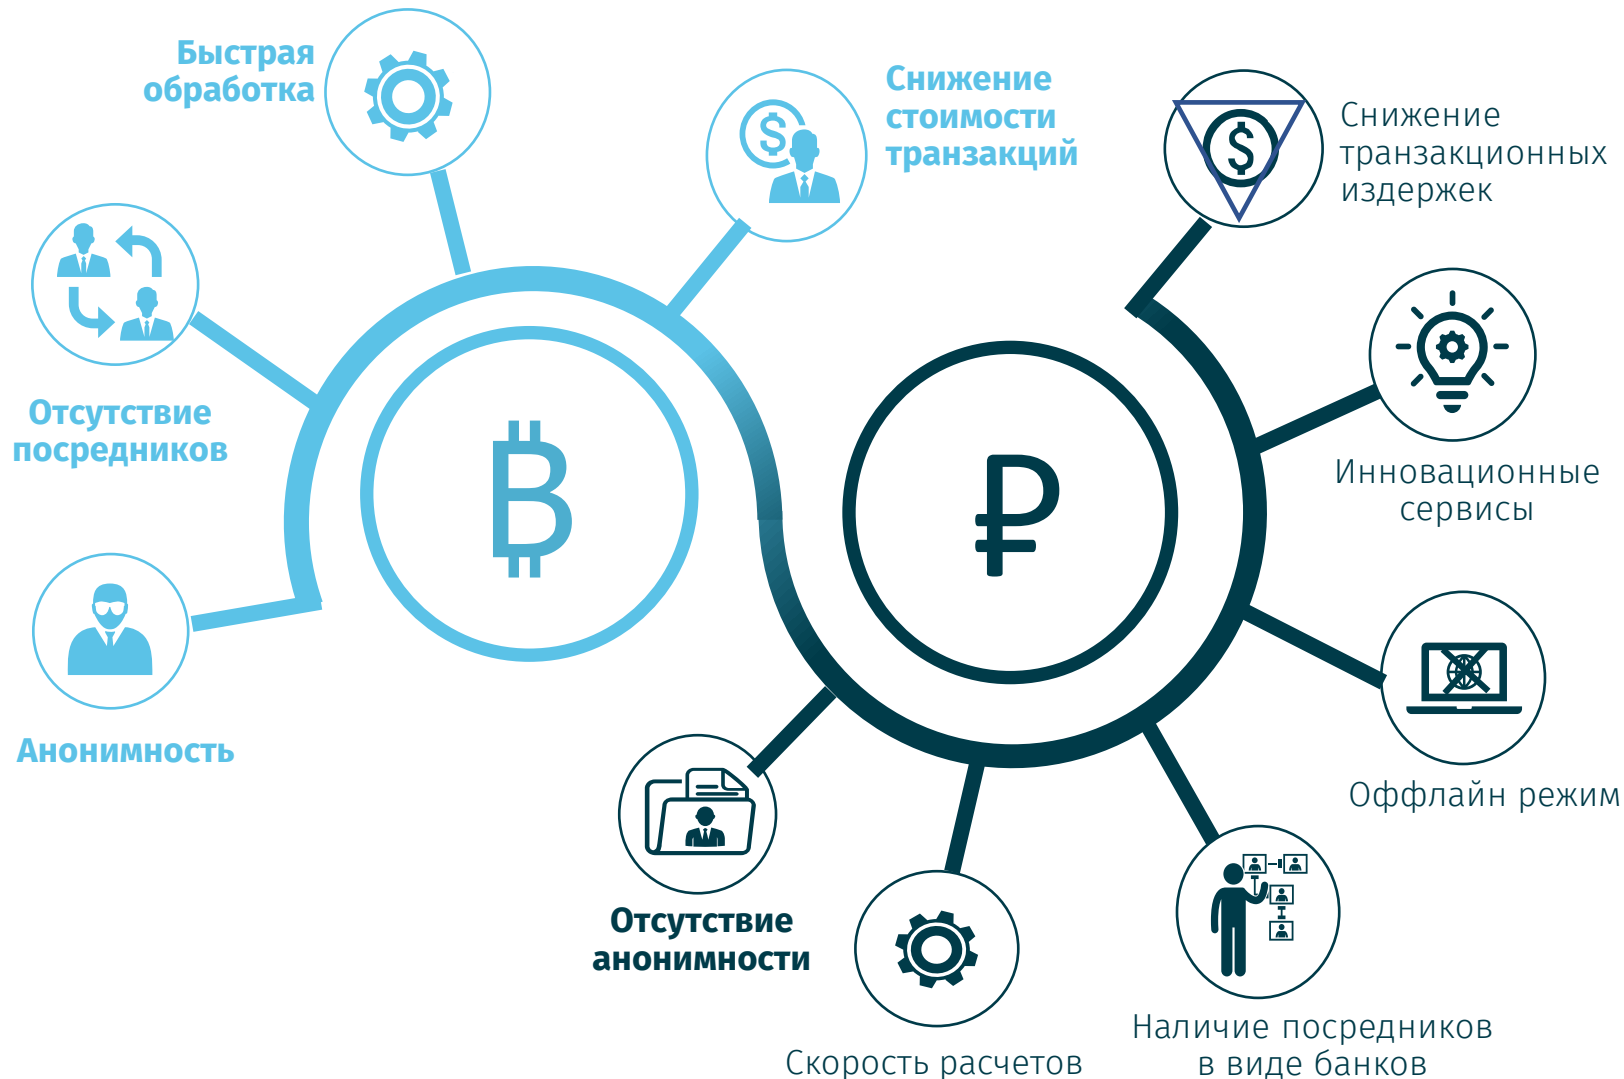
Быстрая обработка

Снижение стоимости транзакций

Снижение транзакционных издержек

Отсутствие посредников

Инновационные сервисы

Анонимность

Оффлайн режим

Отсутствие анонимности

Скорость расчетов

Наличие посредников в виде банков